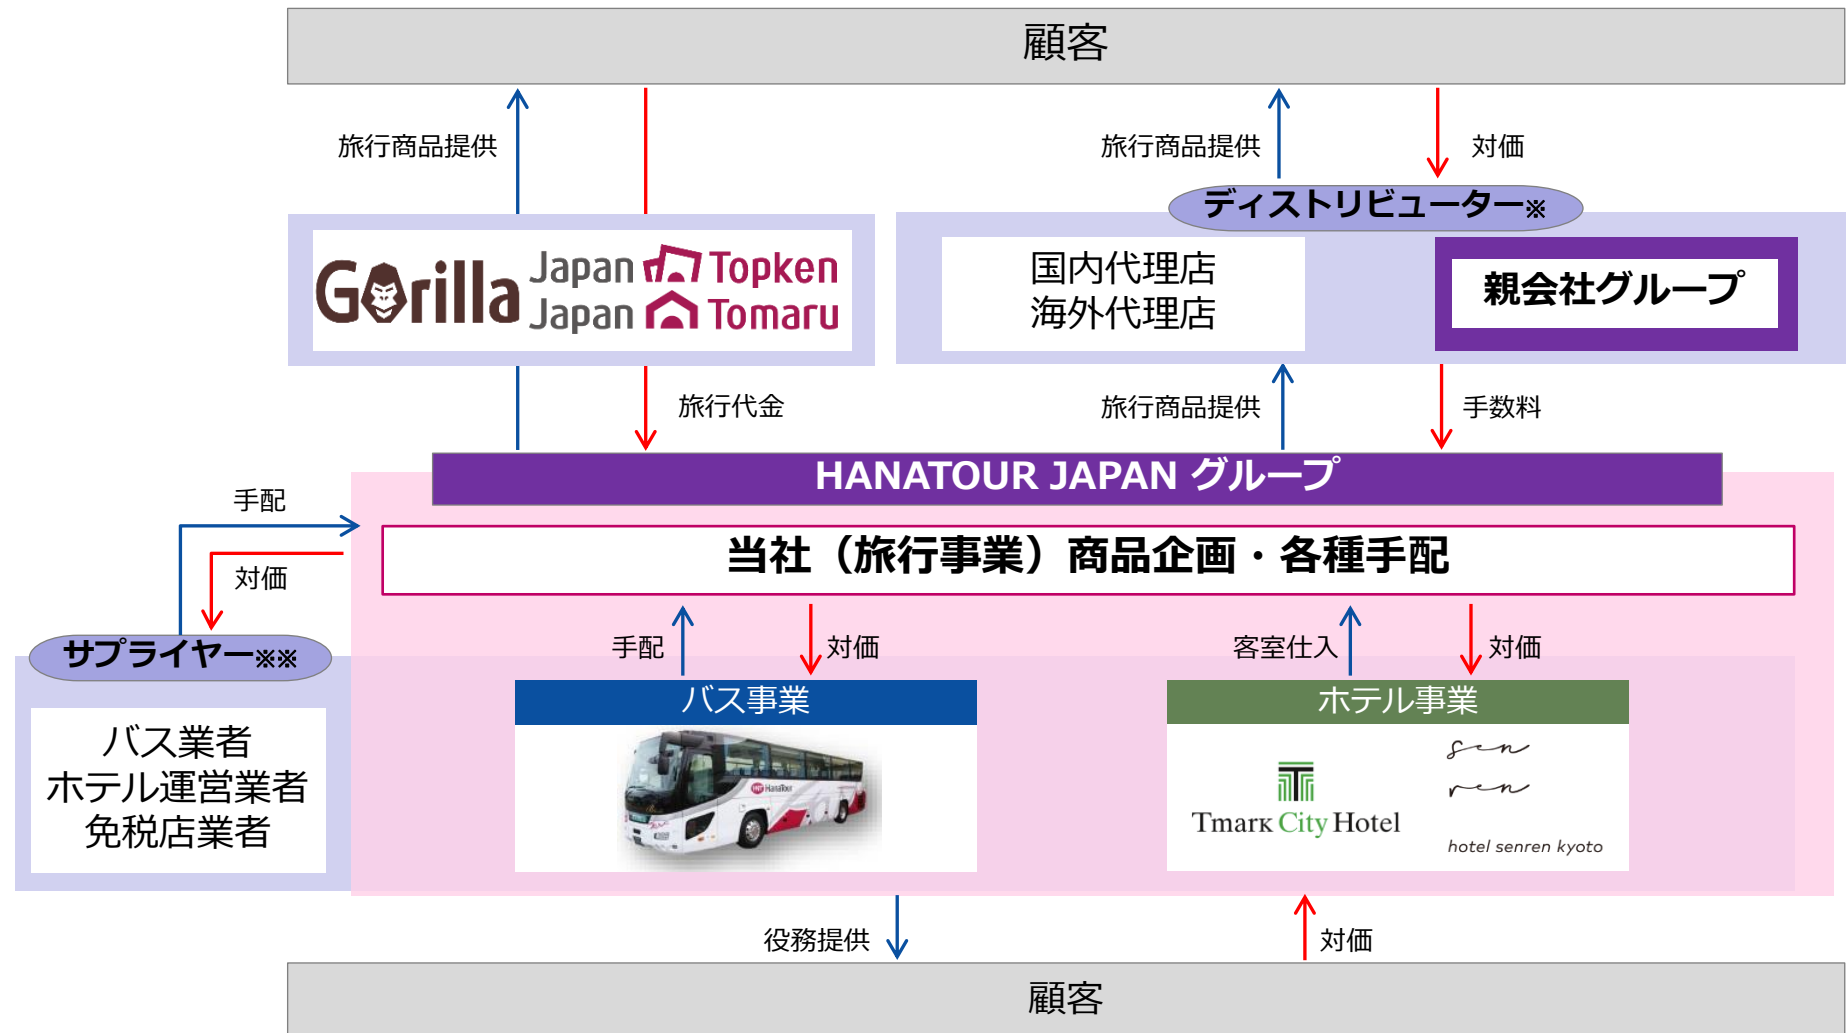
顧客

旅行商品提供

旅行商品提供

対価

ディストリビューター※

Gorilla Japan Topken Japan Tomaru

国内代理店
海外代理店

親会社グループ

旅行代金

旅行商品提供

手数料

HANATOUR JAPAN グループ

手配

対価

当社（旅行事業）商品企画・各種手配

サプライヤー※※

手配

対価

客室仕入

対価

バス業者
ホテル運営業者
免税店業者

バス事業

ホテル事業

Tmark City Hotel

sen ren

hotel senren kyoto

役務提供

対価

顧客